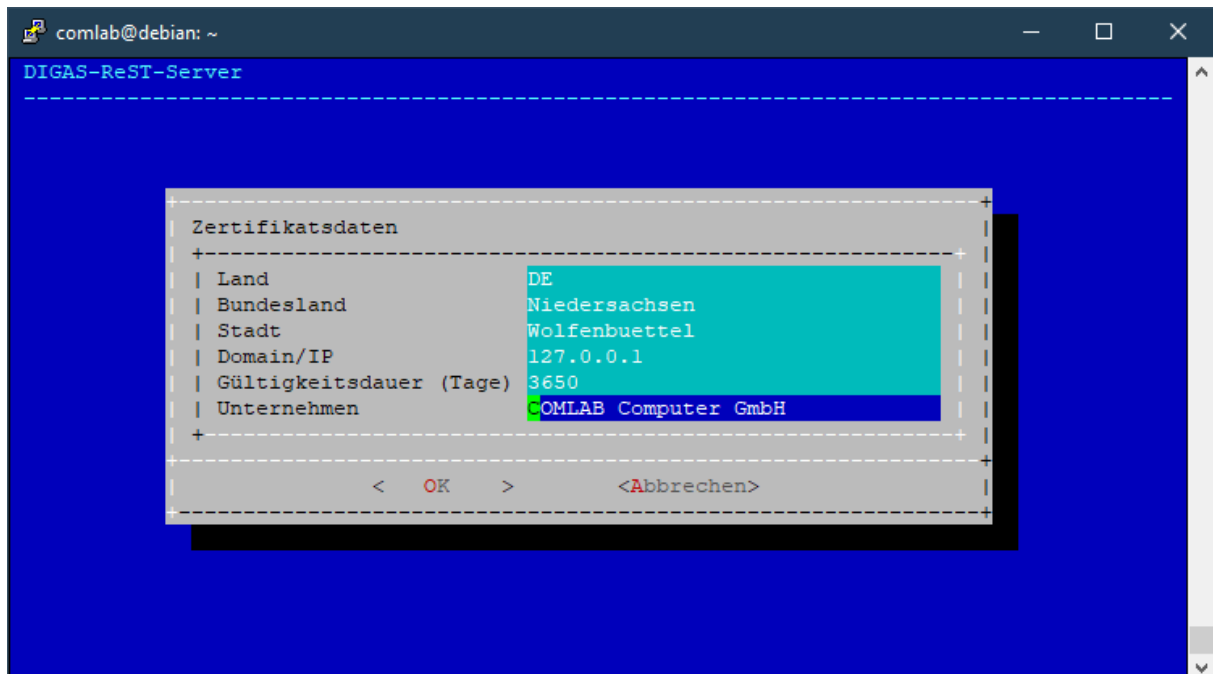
comlab@debian: ~

DIGAS-ReST-Server

Zertifikatsdaten

| Land | DE |
|---|---|
| Bundesland | Niedersachsen |
| Stadt | Wolfenbuettel |
| Domain/IP | 127.0.0.1 |
| Gültigkeitsdauer (Tage) | 3650 |
| Unternehmen | COMLAB Computer GmbH |

< OK > <Abbrechen>